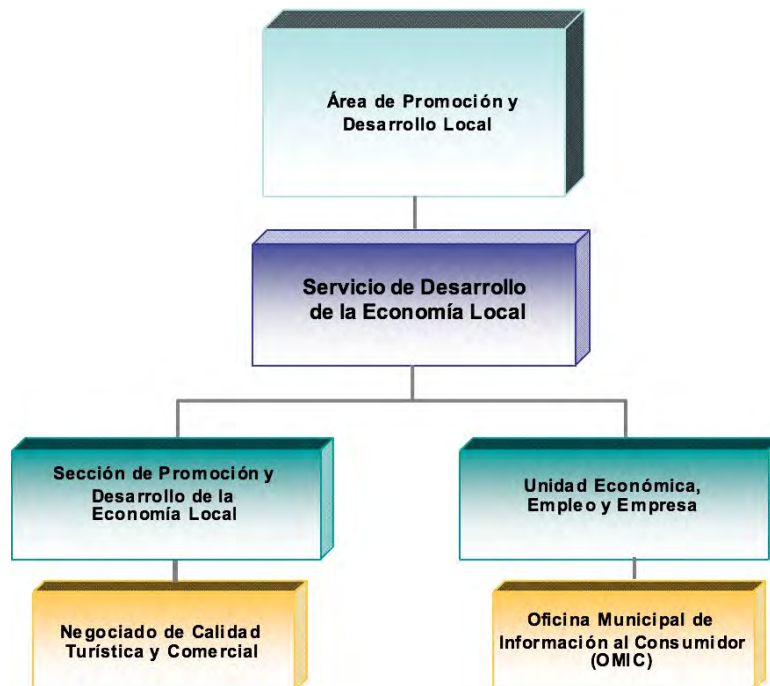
Área de Promoción y Desarrollo Local

Servicio de Desarrollo de la Economía Local

Sección de Promoción y Desarrollo de la Economía Local

Unidad Económica, Empleo y Empresa

Negociado de Calidad Turística y Comercial

Oficina Municipal de Información al Consumidor (OMIC)